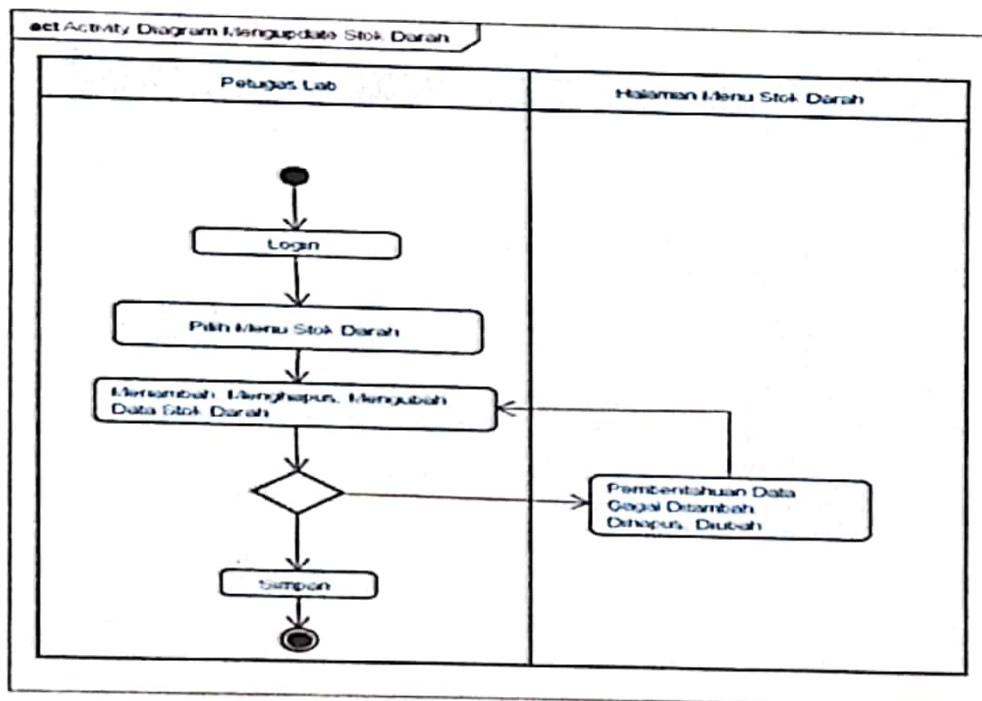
act Activity Diagram Mengupdate Stok Darah

Petugas Lab

Halaman Menu Stok Darah

Login

Pilih Menu Stok Darah

Menambah, Menghapus, Mengubah Data Stok Darah

Pemberitahuan Data Gagal Ditambah Dihapus, Diubah

Simpan